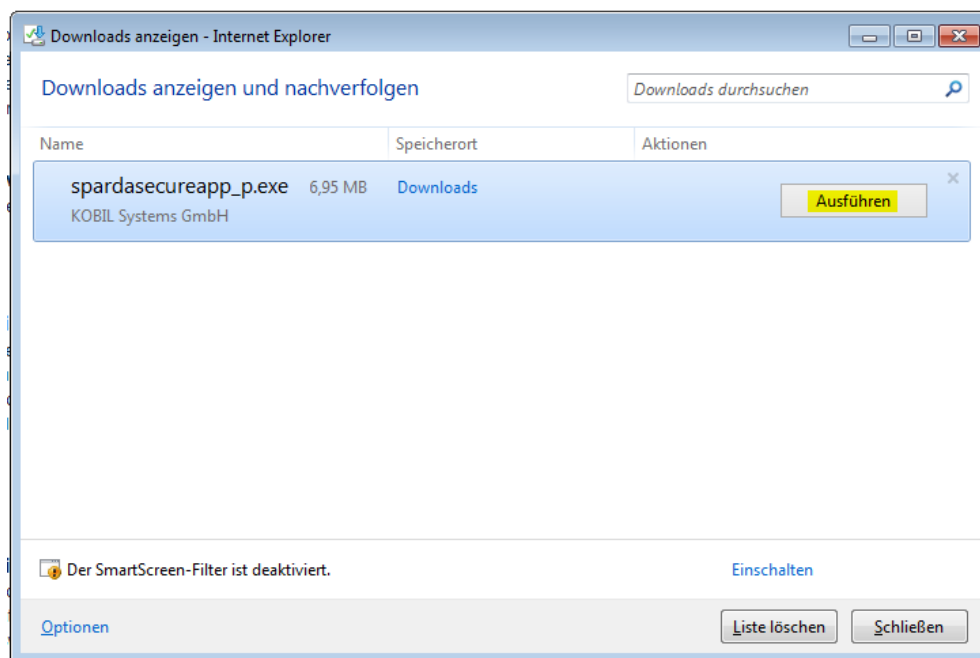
Downloads anzeigen - Internet Explorer

Downloads anzeigen und nachverfolgen

Downloads durchsuchen

| Name | Speicherort | Aktionen |
|---|---|---|
| spardasecureapp_p.exe 6,95 MB KOBIL Systems GmbH | Downloads | Ausführen |

Der SmartScreen-Filter ist deaktiviert.

Einschalten

Optionen

Liste löschen

Schließen